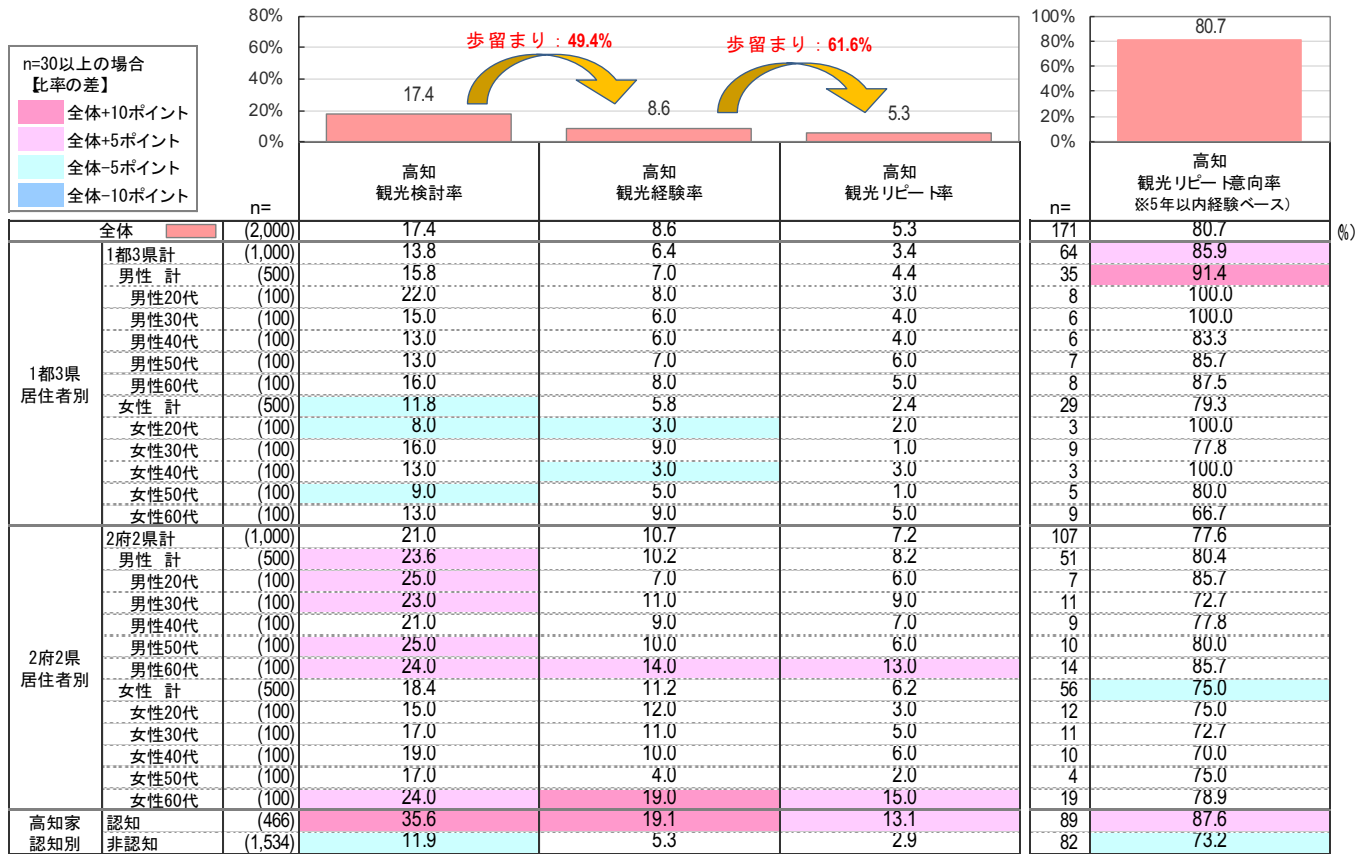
n=30以上の場合
【比率の差】
全体+10ポイント
全体+5ポイント
全体−5ポイント
全体−10ポイント

80%
60%
40%
20%
0%

歩留まり：49.4%
歩留まり：61.6%

17.4
8.6
5.3

100%
80%
60%
40%
20%
0%

80.7

| | | n= | 高知 観光検討率 | 高知 観光経験率 | 高知 観光リピート率 | n= | 高知 観光リピート意向率 ※5年以内経験ベース) |
|---|---|---|---|---|---|---|---|
| 全体 | | (2,000) | 17.4 | 8.6 | 5.3 | 171 | 80.7 |
| 1都3県居住者別 | 1都3県計 | (1,000) | 13.8 | 6.4 | 3.4 | 64 | 85.9 |
| | 男性 計 | (500) | 15.8 | 7.0 | 4.4 | 35 | 91.4 |
| | 男性20代 | (100) | 22.0 | 8.0 | 3.0 | 8 | 100.0 |
| | 男性30代 | (100) | 15.0 | 6.0 | 4.0 | 6 | 100.0 |
| | 男性40代 | (100) | 13.0 | 6.0 | 4.0 | 6 | 83.3 |
| | 男性50代 | (100) | 13.0 | 7.0 | 6.0 | 7 | 85.7 |
| | 男性60代 | (100) | 16.0 | 8.0 | 5.0 | 8 | 87.5 |
| | 女性 計 | (500) | 11.8 | 5.8 | 2.4 | 29 | 79.3 |
| | 女性20代 | (100) | 8.0 | 3.0 | 2.0 | 3 | 100.0 |
| | 女性30代 | (100) | 16.0 | 9.0 | 1.0 | 9 | 77.8 |
| | 女性40代 | (100) | 13.0 | 3.0 | 3.0 | 3 | 100.0 |
| | 女性50代 | (100) | 9.0 | 5.0 | 1.0 | 5 | 80.0 |
| | 女性60代 | (100) | 13.0 | 9.0 | 5.0 | 9 | 66.7 |
| 2府2県居住者別 | 2府2県計 | (1,000) | 21.0 | 10.7 | 7.2 | 107 | 77.6 |
| | 男性 計 | (500) | 23.6 | 10.2 | 8.2 | 51 | 80.4 |
| | 男性20代 | (100) | 25.0 | 7.0 | 6.0 | 7 | 85.7 |
| | 男性30代 | (100) | 23.0 | 11.0 | 9.0 | 11 | 72.7 |
| | 男性40代 | (100) | 21.0 | 9.0 | 7.0 | 9 | 77.8 |
| | 男性50代 | (100) | 25.0 | 10.0 | 6.0 | 10 | 80.0 |
| | 男性60代 | (100) | 24.0 | 14.0 | 13.0 | 14 | 85.7 |
| | 女性 計 | (500) | 18.4 | 11.2 | 6.2 | 56 | 75.0 |
| | 女性20代 | (100) | 15.0 | 12.0 | 3.0 | 12 | 75.0 |
| | 女性30代 | (100) | 17.0 | 11.0 | 5.0 | 11 | 72.7 |
| | 女性40代 | (100) | 19.0 | 10.0 | 6.0 | 10 | 70.0 |
| | 女性50代 | (100) | 17.0 | 4.0 | 2.0 | 4 | 75.0 |
| | 女性60代 | (100) | 24.0 | 19.0 | 15.0 | 19 | 78.9 |
| 高知家認知別 | 認知 | (466) | 35.6 | 19.1 | 13.1 | 89 | 87.6 |
| | 非認知 | (1,534) | 11.9 | 5.3 | 2.9 | 82 | 73.2 |

(%)